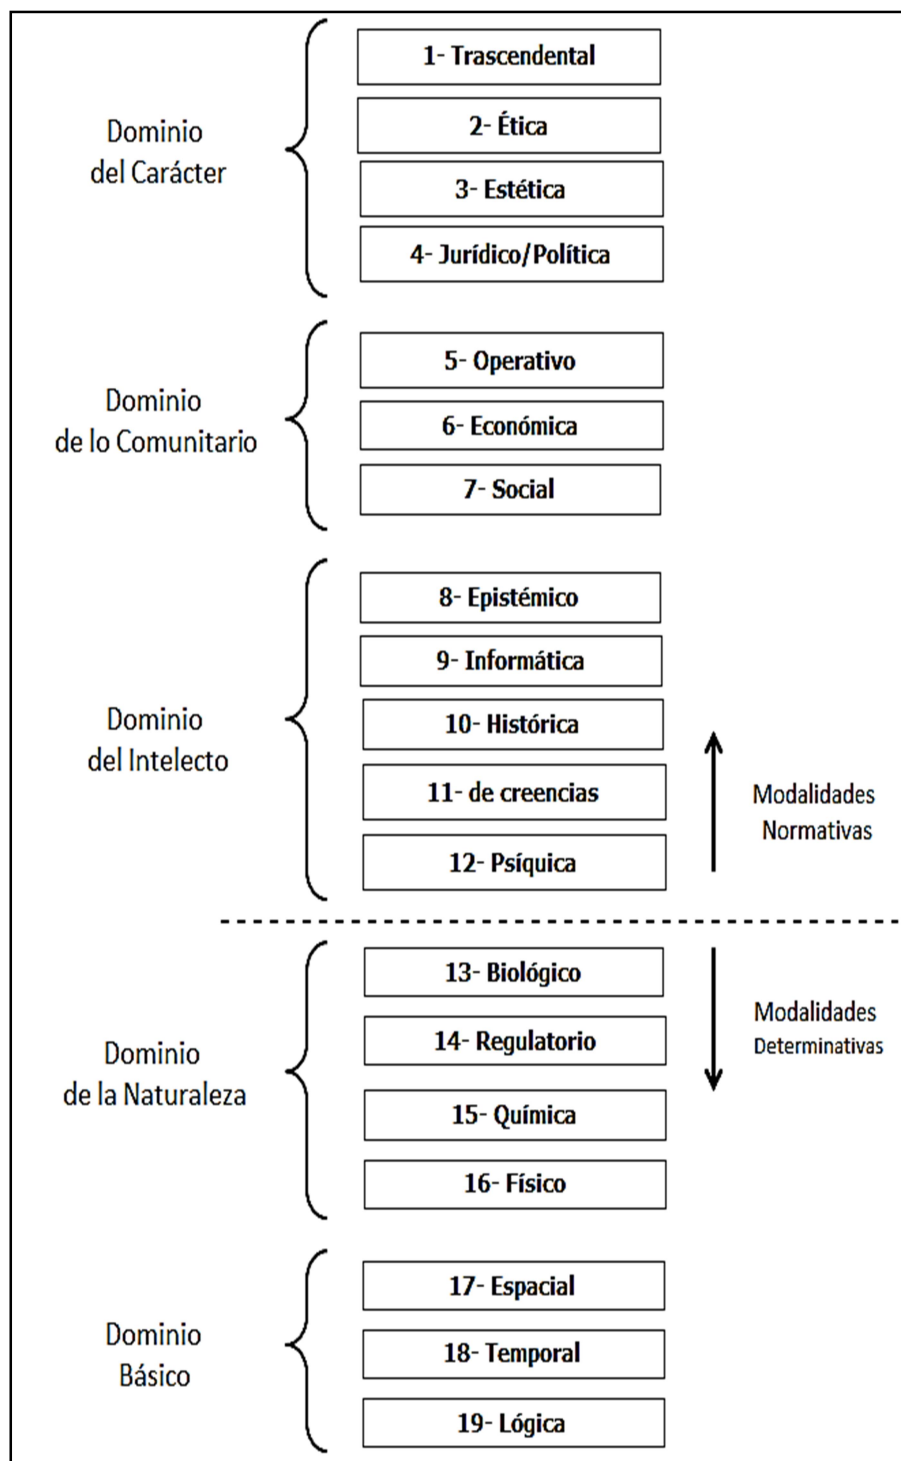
Dominio del Carácter

1- Trascendental

2- Ética

3- Estética

4- Jurídico/Política

Dominio de lo Comunitario

5- Operativo

6- Económica

7- Social

Dominio del Intelecto

8- Epistémico

9- Informática

10- Histórica

11- de creencias

12- Psíquica

Modalidades Normativas

Dominio de la Naturaleza

13- Biológico

14- Regulatorio

15- Química

16- Físico

Modalidades Determinativas

Dominio Básico

17- Espacial

18- Temporal

19- Lógica